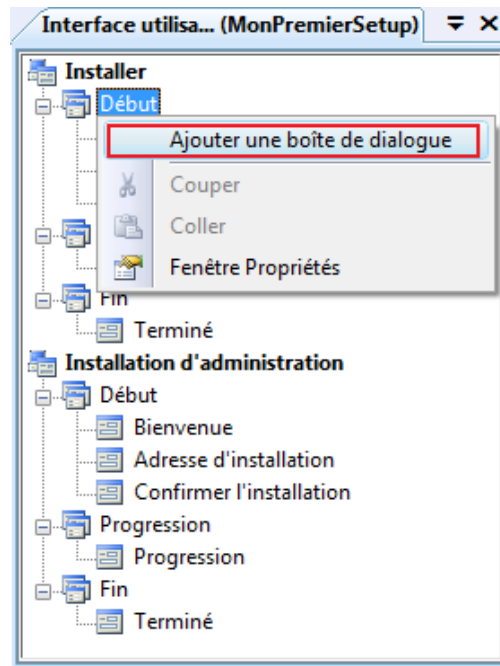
Interface utilisa... (MonPremierSetup)

Installer
Début
Ajouter une boîte de dialogue
Couper
Coller
Fenêtre Propriétés
Fin
Terminé
Installation d'administration
Début
Bienvenue
Adresse d'installation
Confirmer l'installation
Progression
Progression
Fin
Terminé